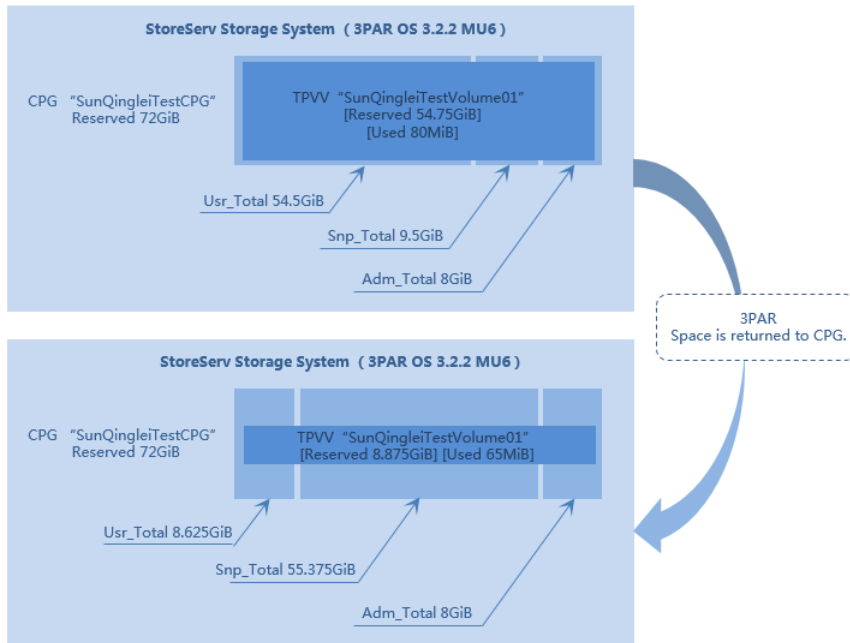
StoreServ Storage System（3PAR OS 3.2.2 MU6）

CPG "SunQingleiTestCPG" Reserved 72GiB

TPVV "SunQingleiTestVolume01" [Reserved 54.75GiB] [Used 80MiB]

Usr_Total 54.5GiB

Snp_Total 9.5GiB

Adm_Total 8GiB

3PAR Space is returned to CPG.

StoreServ Storage System（3PAR OS 3.2.2 MU6）

CPG "SunQingleiTestCPG" Reserved 72GiB

TPVV "SunQingleiTestVolume01" [Reserved 8.875GiB] [Used 65MiB]

Usr_Total 8.625GiB

Snp_Total 55.375GiB

Adm_Total 8GiB